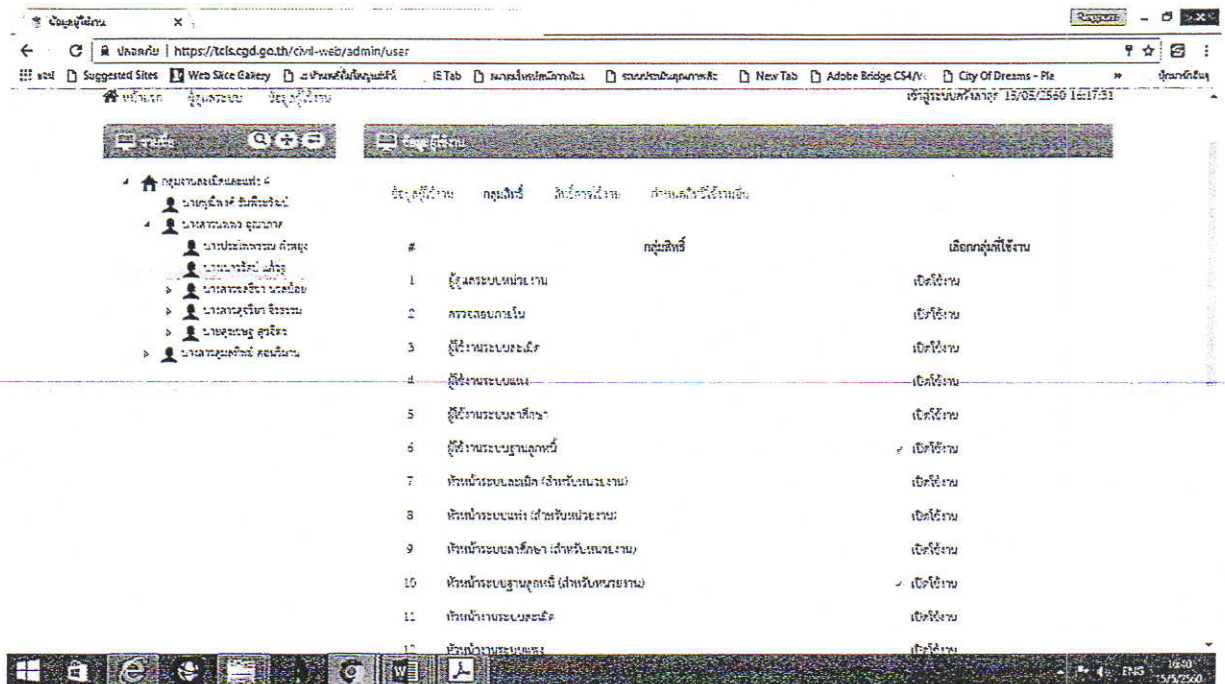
ข้อมูลผู้ใช้งาน ×

ปลอดภัย | https://tcls.cgd.go.th/civil-web/admin/user

Suggested Sites | Web Slice Gallery | IE Tab | New Tab | Adobe Bridge CS4/V | City Of Dreams - Pla

หน้าแรก | ผู้ดูแลระบบ | ข้อมูลผู้ใช้งาน | เข้าสู่ระบบครั้งล่าสุด 15/05/2560 14:17:31

รายชื่อ

ข้อมูลผู้ใช้งาน

กลุ่มงานละเมิดและแพ่ง 4
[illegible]
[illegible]
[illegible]
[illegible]
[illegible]
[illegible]
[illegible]
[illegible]

ข้อมูลผู้ใช้งาน | กลุ่มสิทธิ์ | สิทธิ์การใช้งาน | กำหนดสิทธิ์ใช้งานอื่น

| # | กลุ่มสิทธิ์ | เลือกกลุ่มที่ใช้งาน |
|---|---|---|
| 1 | ผู้ดูแลระบบหน่วยงาน | เปิดใช้งาน |
| 2 | ตรวจสอบภายใน | เปิดใช้งาน |
| 3 | ผู้ใช้งานระบบละเมิด | เปิดใช้งาน |
| 4 | ผู้ใช้งานระบบแพ่ง | เปิดใช้งาน |
| 5 | ผู้ใช้งานระบบลาศึกษา | เปิดใช้งาน |
| 6 | ผู้ใช้งานระบบฐานลูกหนี้ | ✓ เปิดใช้งาน |
| 7 | หัวหน้าระบบละเมิด (สำหรับหน่วยงาน) | เปิดใช้งาน |
| 8 | หัวหน้าระบบแพ่ง (สำหรับหน่วยงาน) | เปิดใช้งาน |
| 9 | หัวหน้าระบบลาศึกษา (สำหรับหน่วยงาน) | เปิดใช้งาน |
| 10 | หัวหน้าระบบฐานลูกหนี้ (สำหรับหน่วยงาน) | ✓ เปิดใช้งาน |
| 11 | หัวหน้างานระบบละเมิด | เปิดใช้งาน |
| 12 | หัวหน้างานระบบแพ่ง | เปิดใช้งาน |

ENG 16:40 15/5/2560